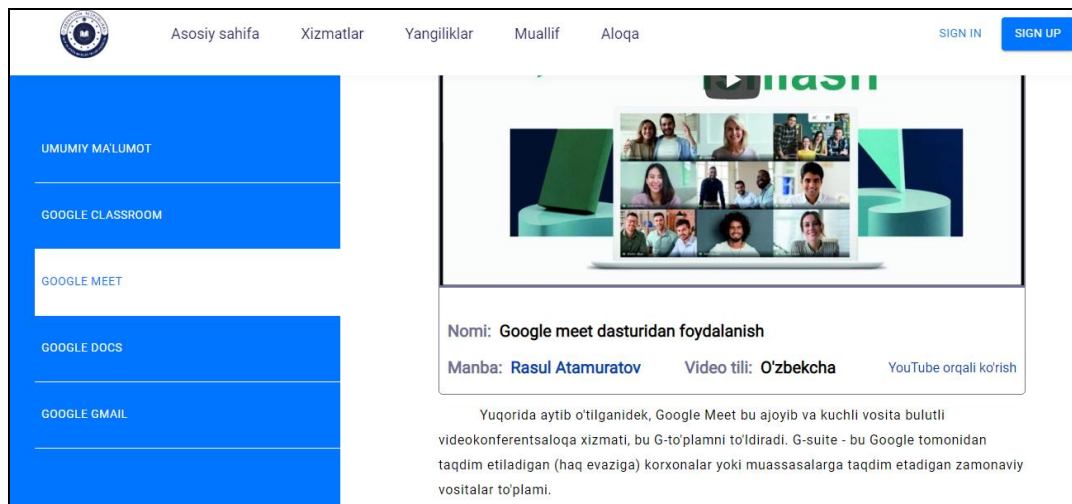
Asosiy sahifa Xizmatlar Yangiliklar Muallif Aloqa SIGN IN SIGN UP

UMUMIY MA'LUMOT

GOOGLE CLASSROOM

GOOGLE MEET

GOOGLE DOCS

GOOGLE GMAIL

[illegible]lash

Nomi: Google meet dasturidan foydalanish

Manba: Rasul Atamuratov Video tili: O'zbekcha YouTube orqali ko'rish

Yuqorida aytib o'tilganidek, Google Meet bu ajoyib va kuchli vosita bulutli videokonferentsaloqa xizmati, bu G-to'plamni to'ldiradi. G-suite - bu Google tomonidan taqdim etiladigan (haq evaziga) korxonalar yoki muassasalarga taqdim etadigan zamonaviy vositalar to'plami.